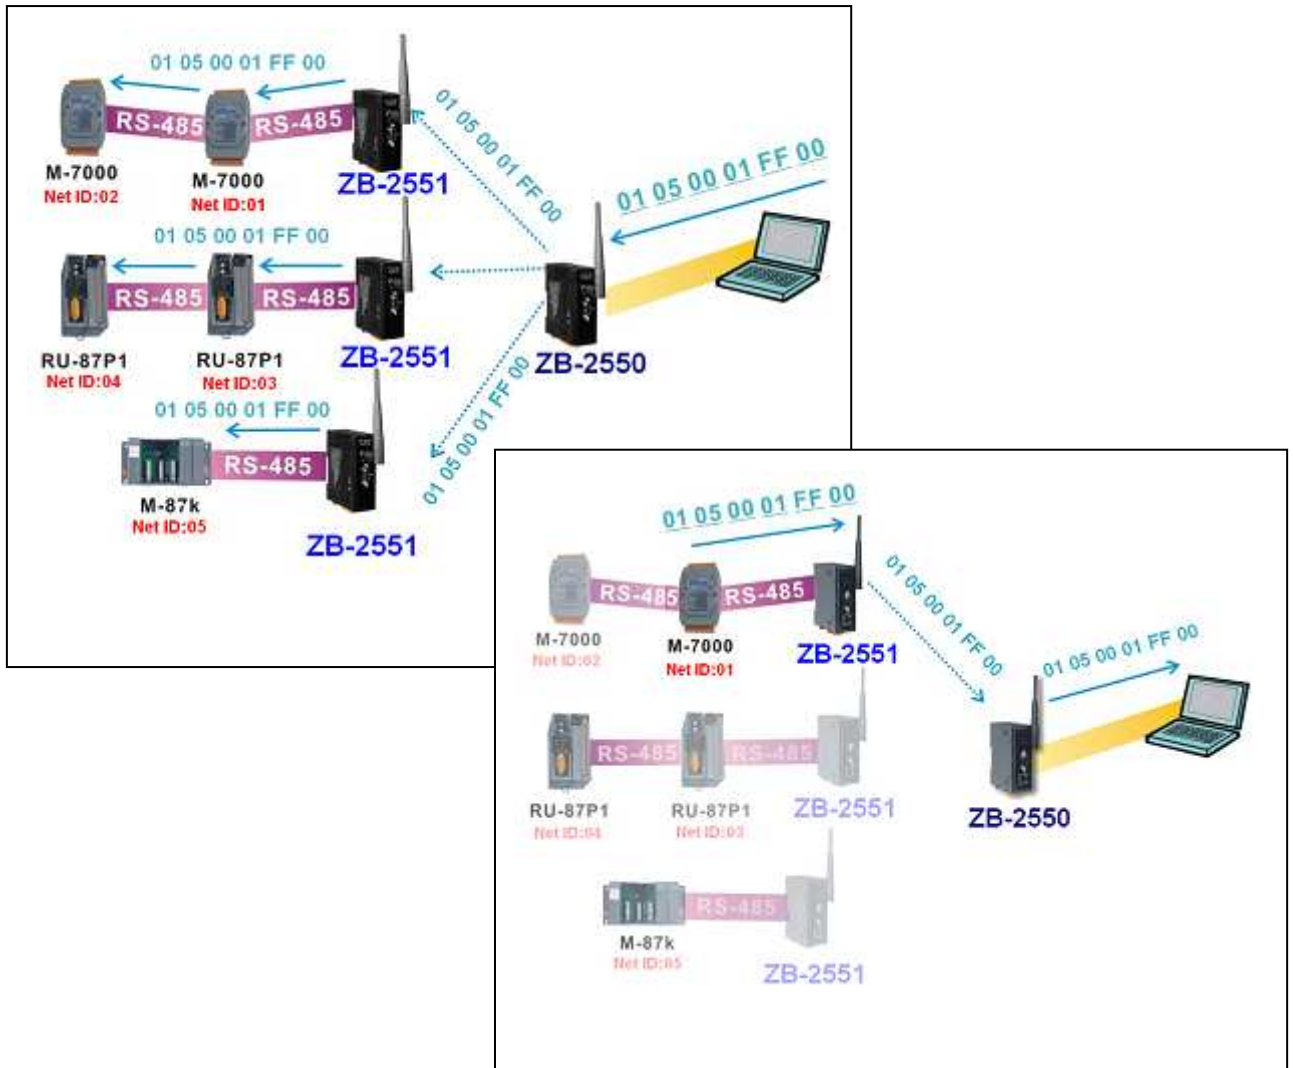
01 05 00 01 FF 00

RS-485 RS-485

M-7000
Net ID:02

M-7000
Net ID:01

ZB-2551

01 05 00 01 FF 00

01 05 00 01 FF 00

01 05 00 01 FF 00

RS-485 RS-485

RU-87P1
Net ID:04

RU-87P1
Net ID:03

ZB-2551

ZB-2550

01 05 00 01 FF 00

01 05 00 01 FF 00

RS-485

M-87k
Net ID:05

ZB-2551

01 05 00 01 FF 00

RS-485 RS-485

M-7000
Net ID:02

M-7000
Net ID:01

ZB-2551

01 05 00 01 FF 00

01 05 00 01 FF 00

RS-485 RS-485

RU-87P1
Net ID:04

RU-87P1
Net ID:03

ZB-2551

ZB-2550

RS-485

M-87k
Net ID:05

ZB-2551